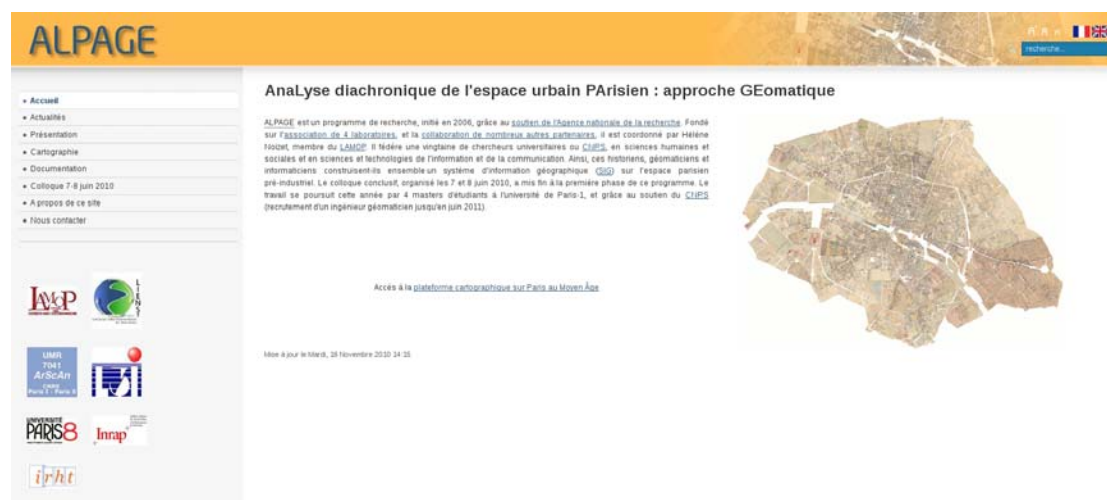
ALPAGE

recherche...

• Accueil
• Actualités
• Présentation
• Cartographie
• Documentation
• Colloque 7-8 juin 2010
• A propos de ce site
• Nous contacter

LAMOP

UMR 7041 ArScAn Paris 1 - Paris 8

UNIVERSITÉ PARIS8

Inrap

irht

AnaLyse diachronique de l'espace urbain PArisien : approche GEomatique

ALPAGE est un programme de recherche, initié en 2006, grâce au soutien de l'Agence nationale de la recherche. Fondé sur l'association de 4 laboratoires, et la collaboration de nombreux autres partenaires, il est coordonné par Hélène Noizet, membre du LAMOP. Il fédère une vingtaine de chercheurs universitaires ou CNRS, en sciences humaines et sociales et en sciences et technologies de l'information et de la communication. Ainsi, ces historiens, géomaticiens et informaticiens construisent-ils ensemble un système d'information géographique (SIG) sur l'espace parisien pré-industriel. Le colloque conclusif, organisé les 7 et 8 juin 2010, a mis fin à la première phase de ce programme. Le travail se poursuit cette année par 4 masters d'étudiants à l'université de Paris-1, et grâce au soutien du CNRS (recrutement d'un ingénieur géomaticien jusqu'en juin 2011).

Accès à la plateforme cartographique sur Paris au Moyen Âge

Mise à jour le Mardi, 16 Novembre 2010 14:16